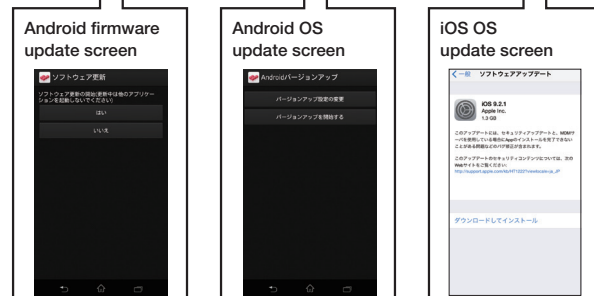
Android firmware update screen

ソフトウェア更新

ソフトウェア更新の開始(更新中は他のアプリケーションを起動しないでください)

はい

いいえ

Android OS update screen

Androidバージョンアップ

バージョンアップ設定の変更

バージョンアップを開始する

iOS OS update screen

< 一般 ソフトウェアアップデート

iOS 9.2.1
Apple Inc.
1.3 GB

このアップデートには、セキュリティアップデートと、MDMサーバを使用している場合にAppがインストールを完了できないことがある問題などのバグ修正が含まれます。

このアップデートのセキュリティコンテンツについては、次のWebサイトをご覧ください:
http://support.apple.com/kb/HT1222?viewlocale=ja_JP

ダウンロードしてインストール